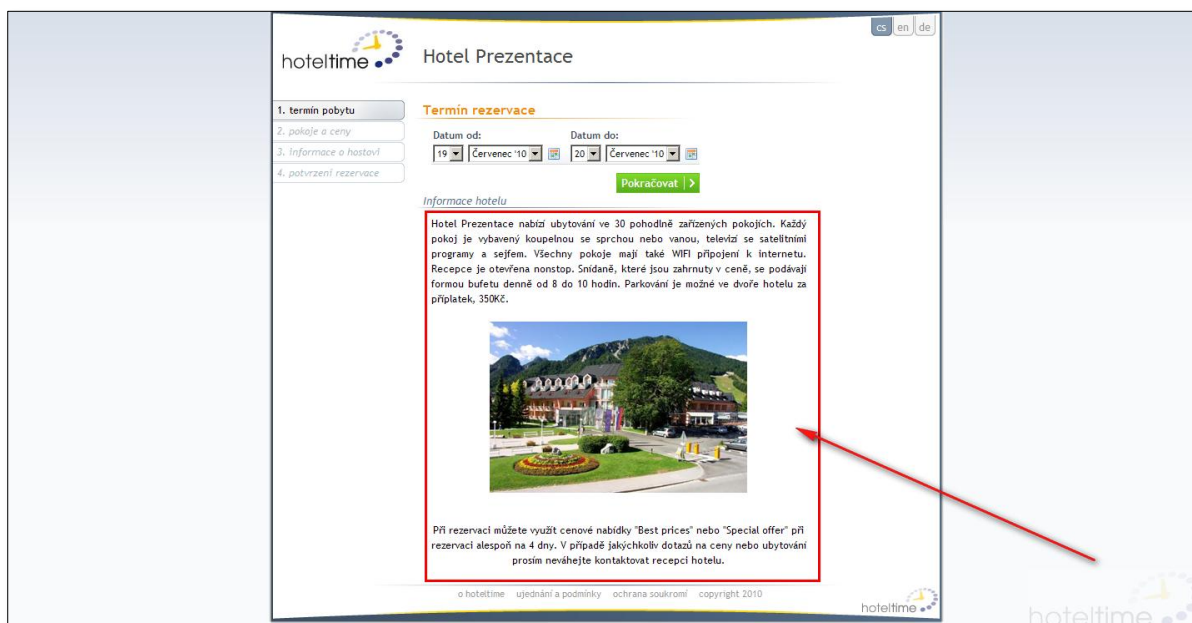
cs en de

hoteltime

Hotel Prezentace

1. termín pobytu
2. pokoje a ceny
3. informace o hostovi
4. potvrzení rezervace

Termín rezervace

Datum od: 19 Červenec '10
Datum do: 20 Červenec '10

Pokračovat

Informace hotelu

Hotel Prezentace nabízí ubytování ve 30 pohodlně zařízených pokojích. Každý pokoj je vybavený koupelnou se sprchou nebo vanou, televizí se satelitními programy a sejfem. Všechny pokoje mají také WIFI připojení k internetu. Recepce je otevřena nonstop. Snídaně, které jsou zahrnuty v ceně, se podávají formou bufetu denně od 8 do 10 hodin. Parkování je možné ve dvoře hotelu za příplatek, 350Kč.

Při rezervaci můžete využít cenové nabídky "Best prices" nebo "Special offer" při rezervaci alespoň na 4 dny. V případě jakýchkoliv dotazů na ceny nebo ubytování prosím neváhejte kontaktovat recepci hotelu.

o hoteltime ujednání a podmínky ochrana soukromí copyright 2010

hoteltime

hoteltime